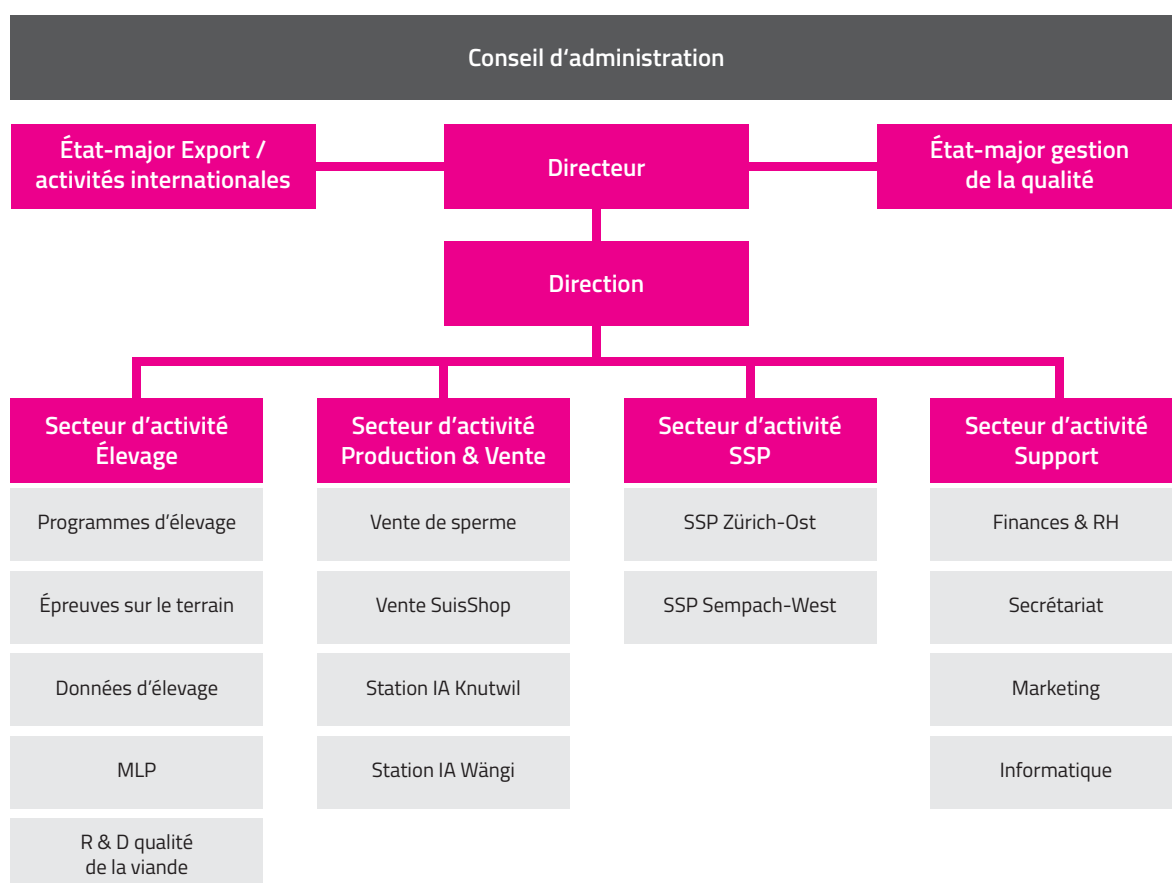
Conseil d’administration

État-major Export / activités internationales

Directeur

État-major gestion de la qualité

Direction

Secteur d’activité Élevage

Programmes d’élevage

Épreuves sur le terrain

Données d’élevage

MLP

R & D qualité de la viande

Secteur d’activité Production & Vente

Vente de sperme

Vente SuisShop

Station IA Knutwil

Station IA Wängi

Secteur d’activité SSP

SSP Zürich-Ost

SSP Sempach-West

Secteur d’activité Support

Finances & RH

Secrétariat

Marketing

Informatique